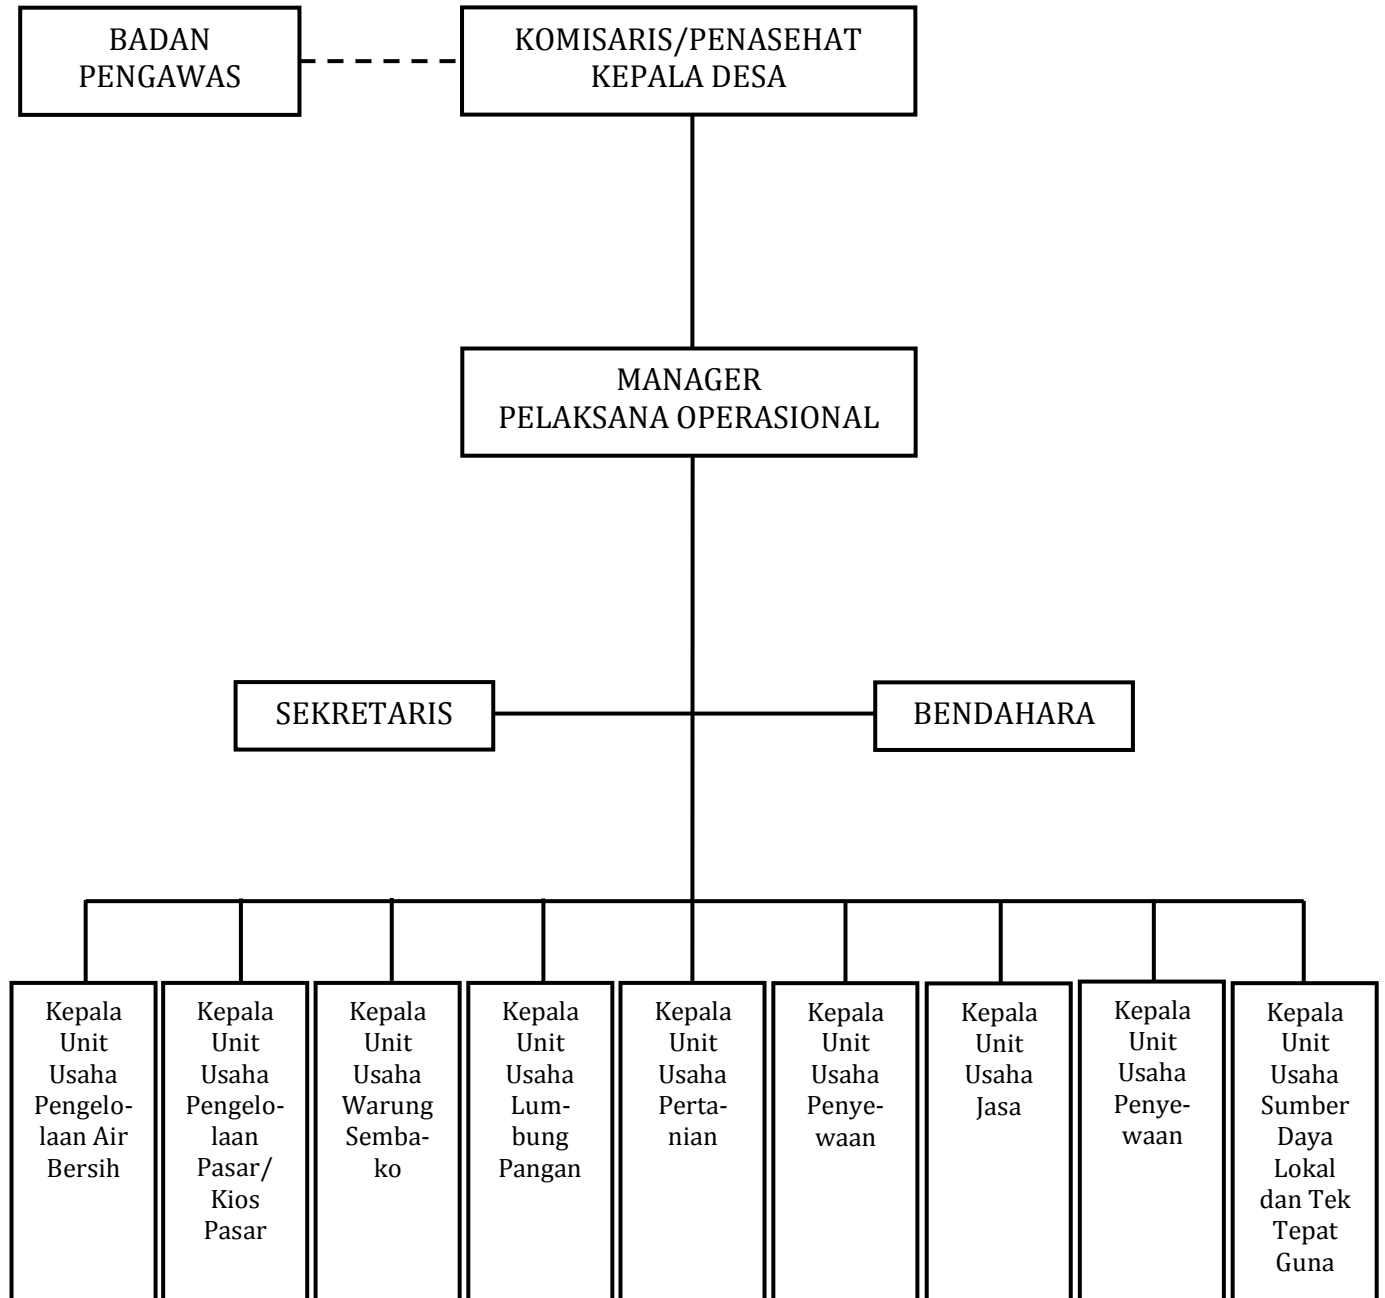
BADAN PENGAWAS

KOMISARIS/PENASEHAT KEPALA DESA

MANAGER PELAKSANA OPERASIONAL

SEKRETARIS

BENDAHARA

Kepala Unit Usaha Pengelolaan Air Bersih

Kepala Unit Usaha Pengelolaan Pasar/ Kios Pasar

Kepala Unit Usaha Warung Sembako

Kepala Unit Usaha Lumbung Pangan

Kepala Unit Usaha Pertanian

Kepala Unit Usaha Penyewaan

Kepala Unit Usaha Jasa

Kepala Unit Usaha Penyewaan

Kepala Unit Usaha Sumber Daya Lokal dan Tek Tepat Guna